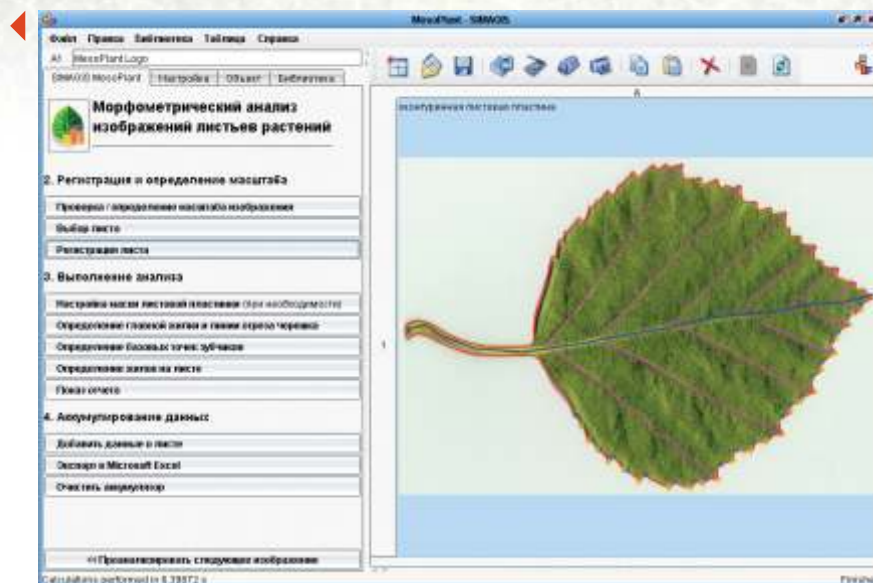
MesoPlant - SIMAOS

Файл Правка Библиотека Таблица Справка

All MesoPlantLogo

SIMAOS MesoPlant Настройка Объект Библиотека

Морфометрический анализ изображений листьев растений

2. Регистрация и определение масштаба

Проверка / определение масштаба изображения

Выбор листа

Регистрация листа

3. Выполнение анализа

Настройка маски листовой пластинки (при необходимости)

Определение главной жилки и линии отреза черешка

Определение базовых точек зубчиков

Определение жилок на листе

Показ отчета

4. Аккумулирование данных

Добавить данные о листе

Экспорт в Microsoft Excel

Очистить аккумулятор

<<Проанализировать следующее изображение

Calculations performed in 6.39872 s

контурирование листовой пластинки

A

1

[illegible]